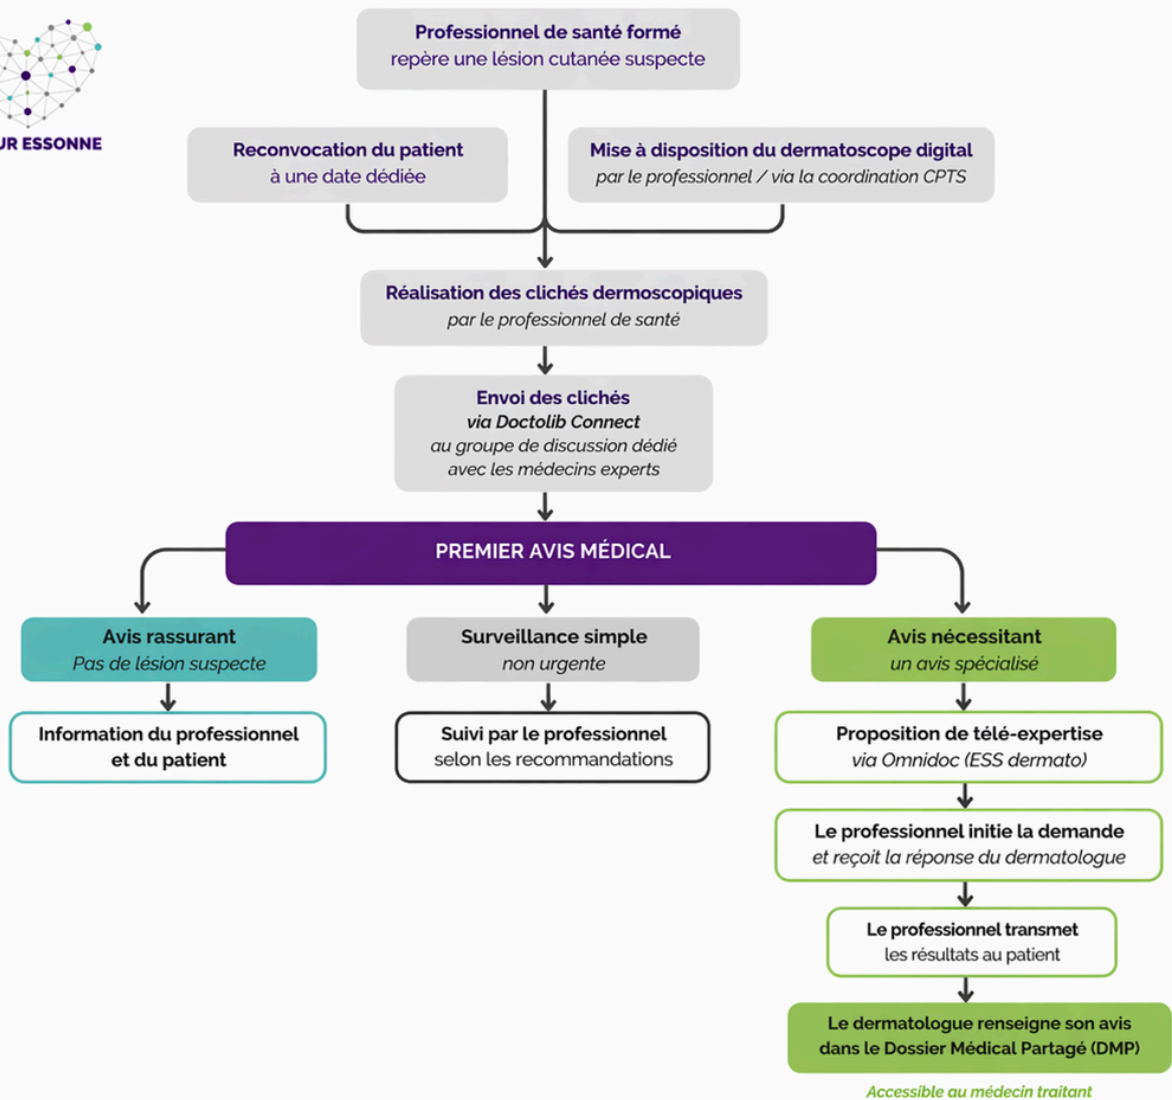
UR ESSONNE

Professionnel de santé formé
repère une lésion cutanée suspecte

Reconvocation du patient
à une date dédiée

Mise à disposition du dermatoscope digital
par le professionnel / via la coordination CPTS

Réalisation des clichés dermoscopiques
par le professionnel de santé

Envoi des clichés
via Doctolib Connect
au groupe de discussion dédié
avec les médecins experts

PREMIER AVIS MÉDICAL

Avis rassurant
Pas de lésion suspecte

Information du professionnel et du patient

Surveillance simple
non urgente

Suivi par le professionnel
selon les recommandations

Avis nécessitant
un avis spécialisé

Proposition de télé-expertise
via Omnidoc (ESS dermato)

Le professionnel initie la demande
et reçoit la réponse du dermatologue

Le professionnel transmet
les résultats au patient

Le dermatologue renseigne son avis
dans le Dossier Médical Partagé (DMP)

Accessible au médecin traitant